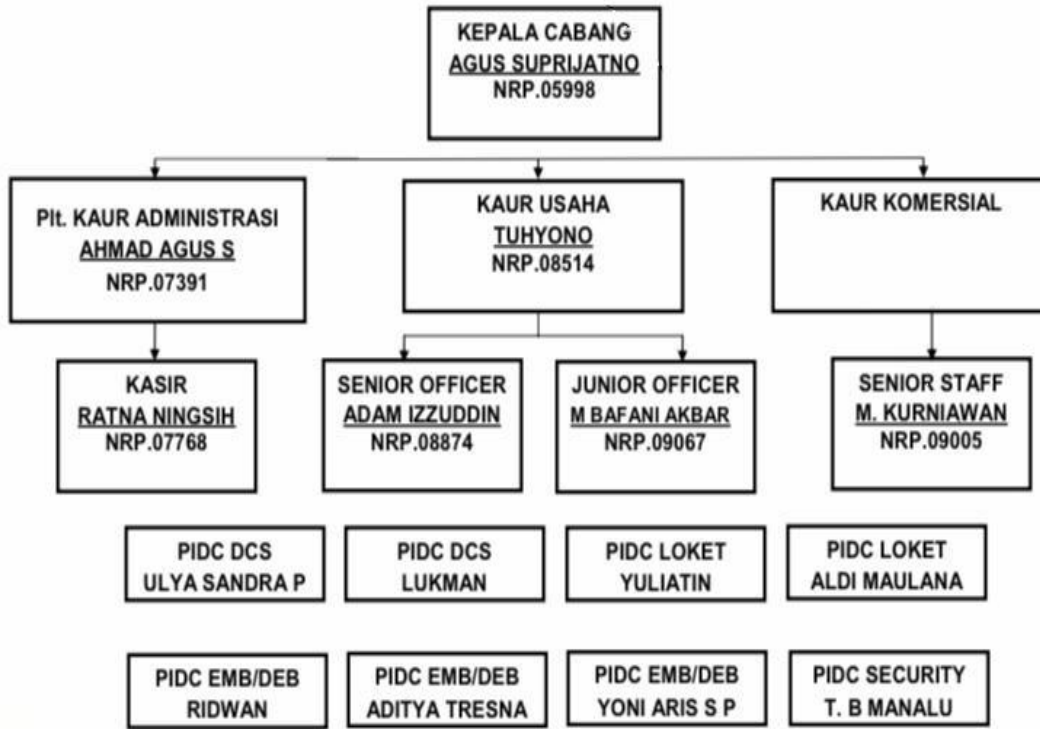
KEPALA CABANG
AGUS SUPRIJATNO
NRP.05998

Plt. KAUR ADMINISTRASI
AHMAD AGUS S
NRP.07391

KAUR USAHA
TUHYONO
NRP.08514

KAUR KOMERSIAL

KASIR
RATNA NINGSIH
NRP.07768

SENIOR OFFICER
ADAM IZZUDDIN
NRP.08874

JUNIOR OFFICER
M BAFANI AKBAR
NRP.09067

SENIOR STAFF
M. KURNIAWAN
NRP.09005

PIDC DCS
ULYA SANDRA P

PIDC DCS
LUKMAN

PIDC LOKET
YULIATIN

PIDC LOKET
ALDI MAULANA

PIDC EMB/DEB
RIDWAN

PIDC EMB/DEB
ADITYA TRESNA

PIDC EMB/DEB
YONI ARIS S P

PIDC SECURITY
T. B MANALU